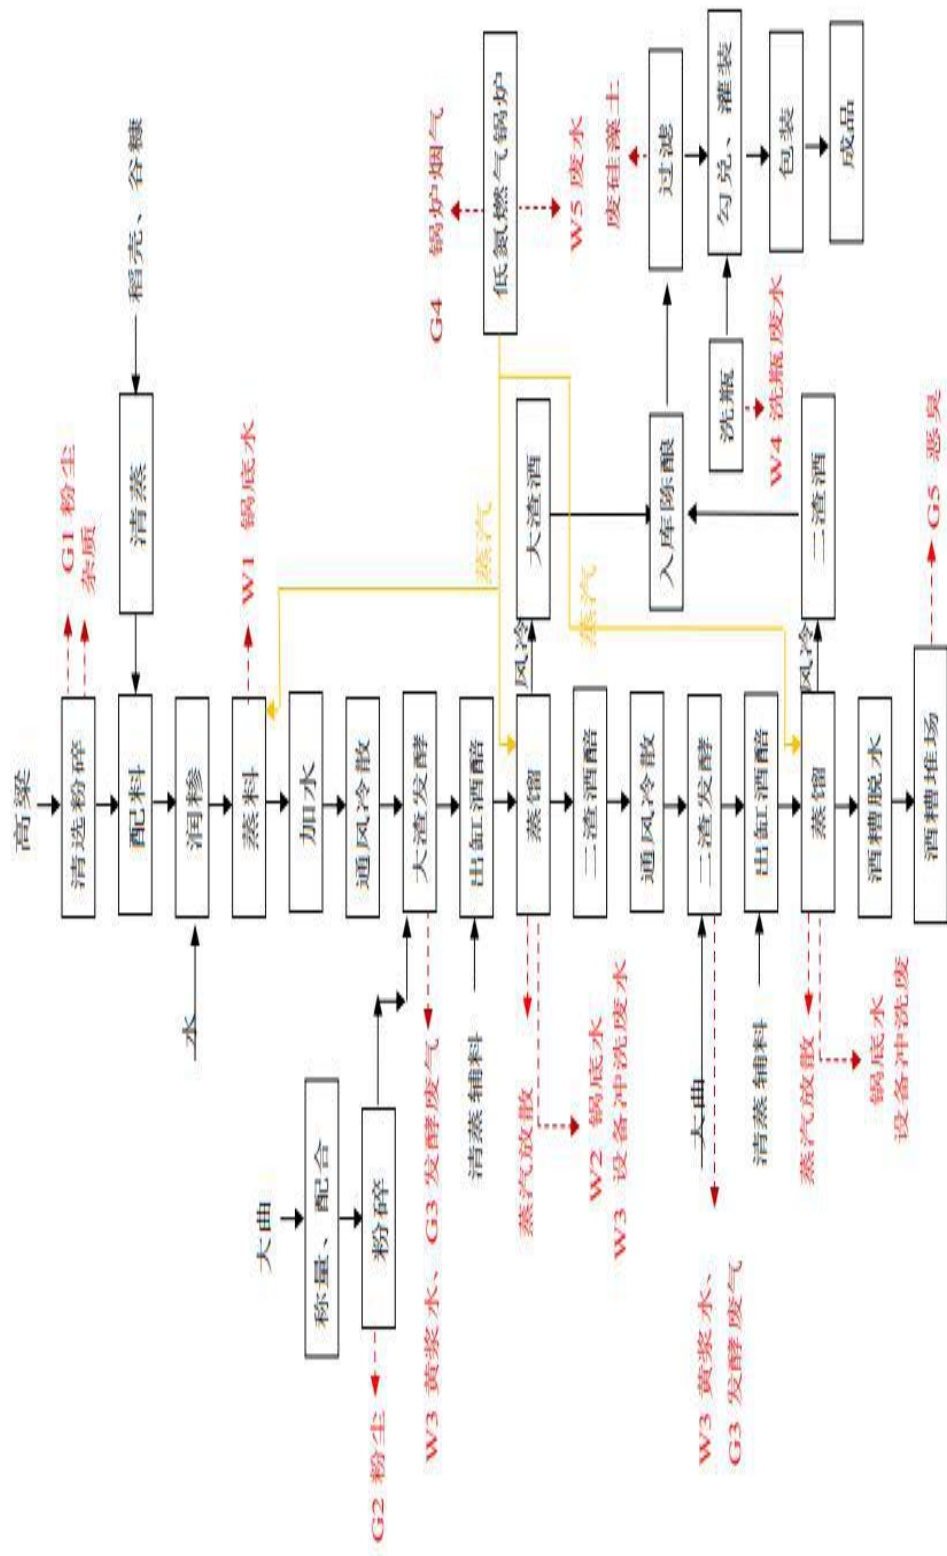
高粱
清选粉碎
G1 粉尘
杂质
稻壳、谷糠
清蒸
配料
润糁
水
蒸料
W1 锅底水
加水
通风冷散
大渣发酵
大曲
称量、配合
粉碎
G2 粉尘
W3 黄浆水、G3 发酵废气
出缸酒醅
清蒸 辅料
蒸汽
蒸馏
风冷
大渣酒
蒸汽放散
W2 锅底水
W3 设备冲洗废水
G4 锅炉烟气
低氮燃气锅炉
W5 废水
二渣酒醅
通风冷散
二渣发酵
大曲
W3 黄浆水、
G3 发酵废气
出缸酒醅
清蒸 辅料
蒸汽
蒸馏
风冷
二渣酒
蒸汽放散
锅底水
设备冲洗废
入库陈酿
洗瓶
W4 洗瓶废水
过滤
废硅藻土
勾兑、灌装
包装
成品
酒糟脱水
酒糟堆场
G5 恶臭